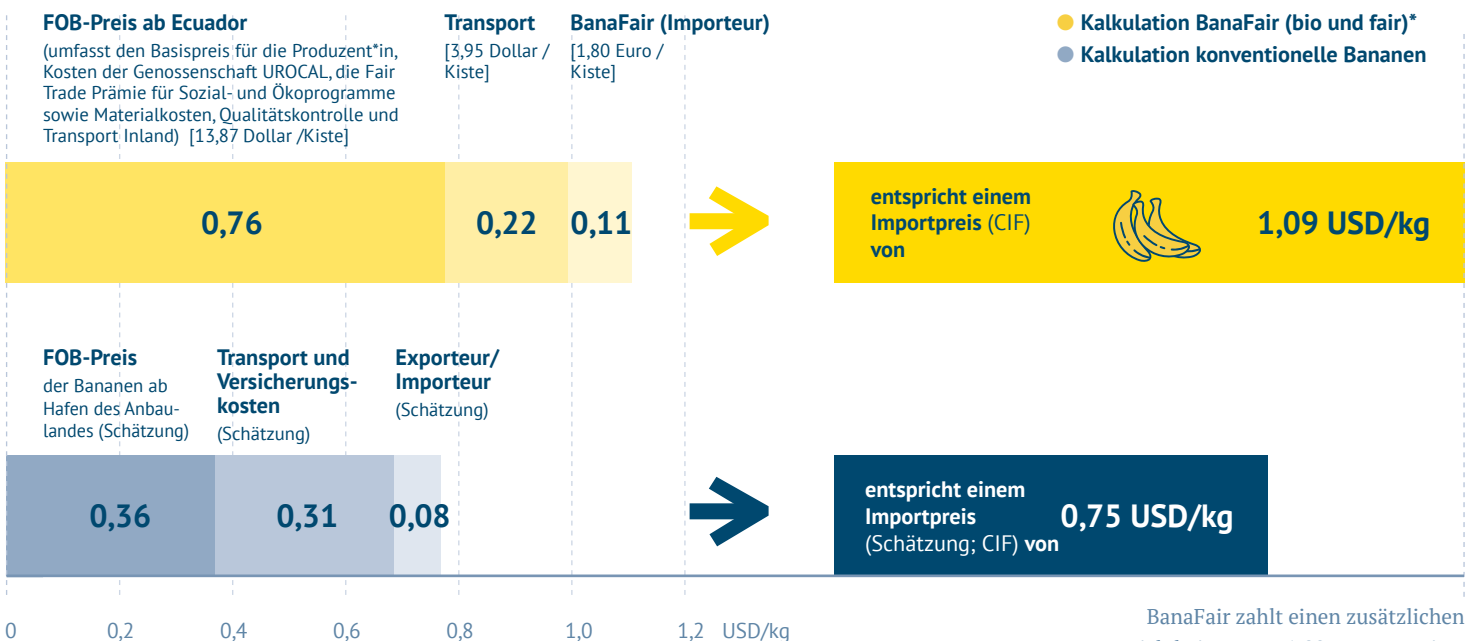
FOB-Preis ab Ecuador
(umfasst den Basispreis für die Produzent*in, Kosten der Genossenschaft UROCAL, die Fair Trade Prämie für Sozial- und Ökoprogramme sowie Materialkosten, Qualitätskontrolle und Transport Inland) [13,87 Dollar /Kiste]

Transport
[3,95 Dollar / Kiste]

BanaFair (Importeur)
[1,80 Euro / Kiste]

Kalkulation BanaFair (bio und fair)*
Kalkulation konventionelle Bananen

0,76
0,22
0,11

entspricht einem Importpreis (CIF) von
1,09 USD/kg

FOB-Preis
der Bananen ab Hafen des Anbaulandes (Schätzung)

Transport und Versicherungskosten
(Schätzung)

Exporteur/ Importeur
(Schätzung)

0,36
0,31
0,08

entspricht einem Importpreis (Schätzung; CIF) von
0,75 USD/kg

0 0,2 0,4 0,6 0,8 1,0 1,2 USD/kg

BanaFair zahlt einen zusätzlichen